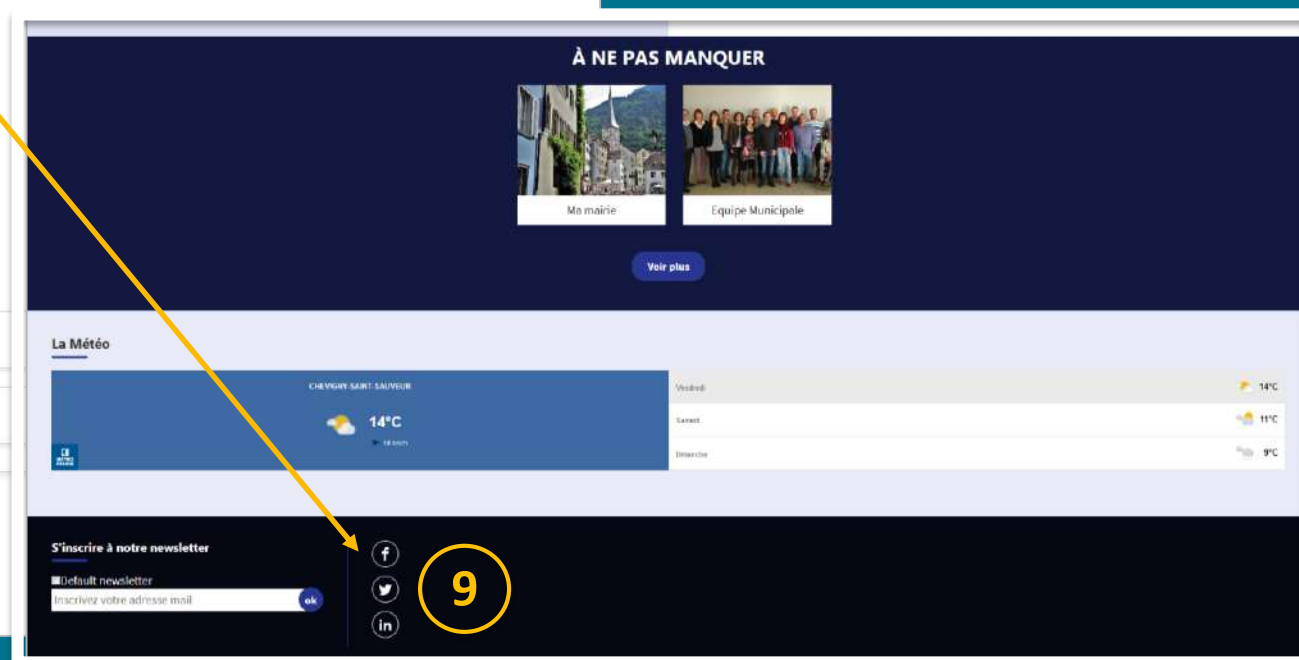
À NE PAS MANQUER

Ma mairie

Equipe Municipale

Voir plus

La Météo

CHEVIGNY-SAINT-SAUVEUR

14°C

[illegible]

Vendredi 14°C

Samedi 11°C

Dimanche 9°C

S'inscrire à notre newsletter

Default newsletter

Inscrivez votre adresse mail

ok

f

in

9